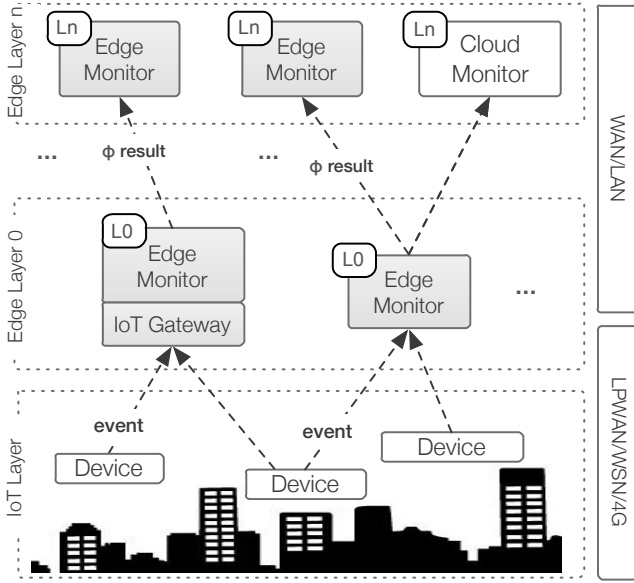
Edge Layer n

Ln Edge Monitor

Ln Edge Monitor

Ln Cloud Monitor

WAN/LAN

...

ϕ result

...

ϕ result

Edge Layer 0

L0 Edge Monitor

IoT Gateway

L0 Edge Monitor

...

LPWAN/WSN/4G

IoT Layer

event

event

Device

Device

Device